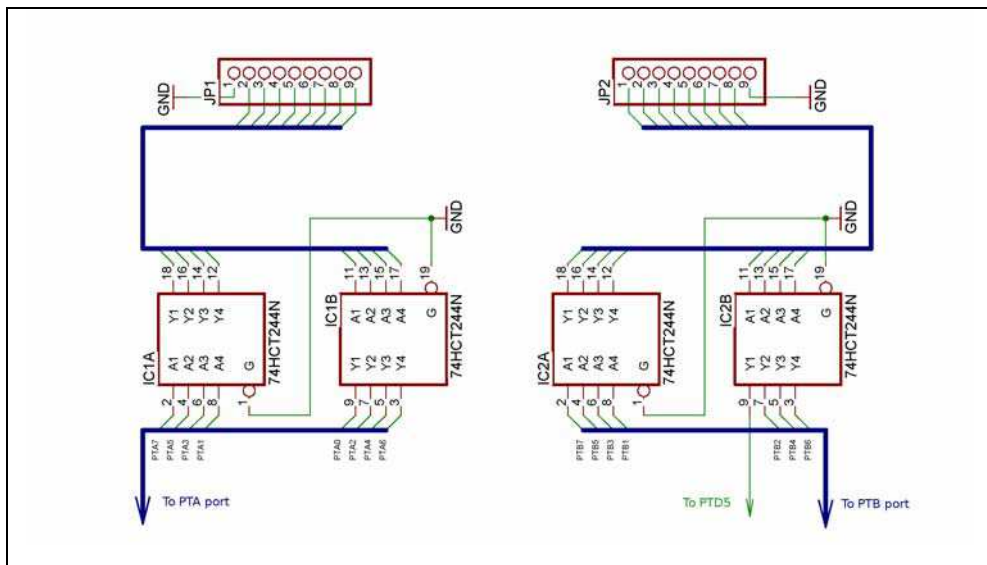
GND
JP1
1 2 3 4 5 6 7 8 9

JP2
1 2 3 4 5 6 7 8 9
GND

GND
18 16 14 12
Y1 Y2 Y3 Y4
IC1A
A1 A2 A3 A4
G
74HCT244N
2 4 6 8
1

11 13 15 17
19
IC1B
A1 A2 A3 A4
G
Y1 Y2 Y3 Y4
74HCT244N
9 7 5 3

PTA7 PTA5 PTA3 PTA1
PTA0 PTA2 PTA4 PTA6

To PTA port

GND
18 16 14 12
Y1 Y2 Y3 Y4
IC2A
A1 A2 A3 A4
G
74HCT244N
2 4 6 8
1

11 13 15 17
19
IC2B
A1 A2 A3 A4
G
Y1 Y2 Y3 Y4
74HCT244N
9 7 5 3

PTB7 PTB5 PTB3 PTB1
PTB2 PTB4 PTB6

To PTD5
To PTB port